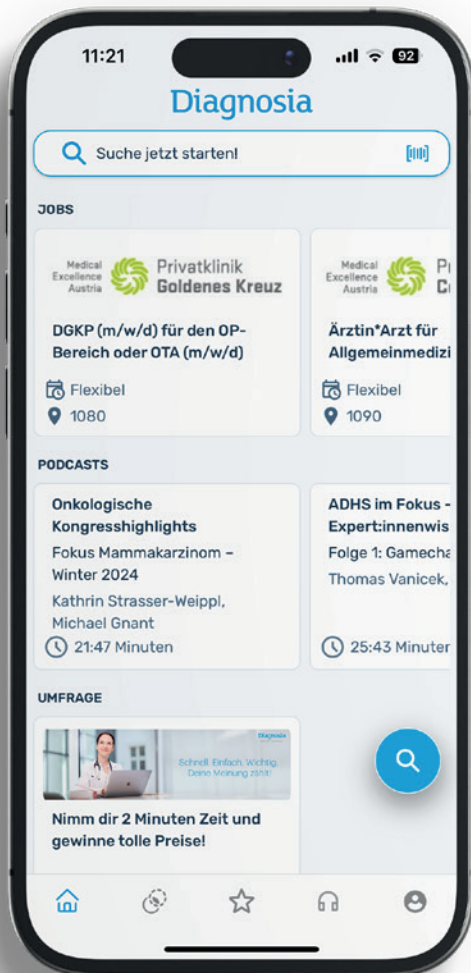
11:21

92

Diagnosia

Suche jetzt starten!

JOBS

Medical Excellence Austria

Privatklinik Goldenes Kreuz

DGKP (m/w/d) für den OP-Bereich oder OTA (m/w/d)

Flexibel

1080

Medical Excellence Austria

Pr
Cı

Ärztin*Arzt für Allgemeinmedizi

Flexibel

1090

PODCASTS

Onkologische Kongresshighlights

Fokus Mammakarzinom – Winter 2024

Kathrin Strasser-Weippl, Michael Gnant

21:47 Minuten

ADHS im Fokus - Expert:innenwis

Folge 1: Gamecha

Thomas Vanicek,

25:43 Minuter

UMFRAGE

Diagnosia

Schnell. Einfach. Wichtig. Deine Meinung zählt!

Nimm dir 2 Minuten Zeit und gewinne tolle Preise!